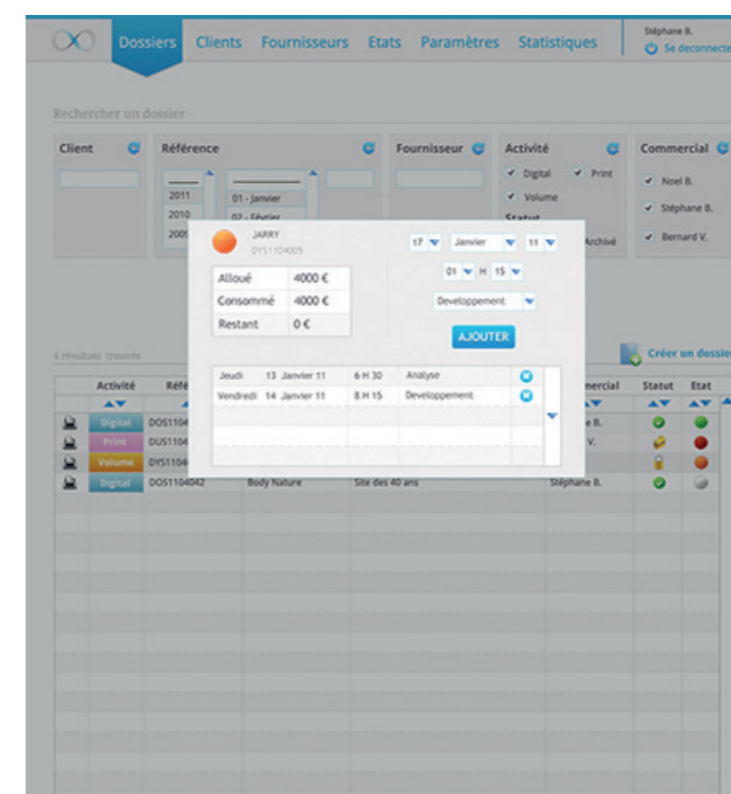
Dossiers Clients Fournisseurs Etats Paramètres Statistiques

Stéphane B.
Se deconnecte

Rechercher un dossier

Client

Référence

2011
2010
2009

01 - Janvier
02 - Février

Fournisseur

Activité
Digital
Print
Volume
Statut
Archivé

Commercial
Noel B.
Stéphane B.
Bernard V.

JARRY
DYS1104005

| Alloué | 4000 € |
|---|---|
| Consommé | 4000 € |
| Restant | 0 € |

17 Janvier 11
01 H 15
Developpement
AJOUTER

| Jeudi | 13 Janvier 11 | 6 H 30 | Analyse |
|---|---|---|---|
| Vendredi | 14 Janvier 11 | 8 H 15 | Developpement |

4 résultats trouvés

Créer un dossier

| | Activité | Réf | | | mercial | Statut | Etat |
|---|---|---|---|---|---|---|---|
| | Digital | DOS1104 | | | e B. | | |
| | Print | DUS1104 | | | V. | | |
| | Volume | DYS1104 | | | | | |
| | Digital | DOS1104042 | Body Nature | Site des 40 ans | Stéphane B. | | |